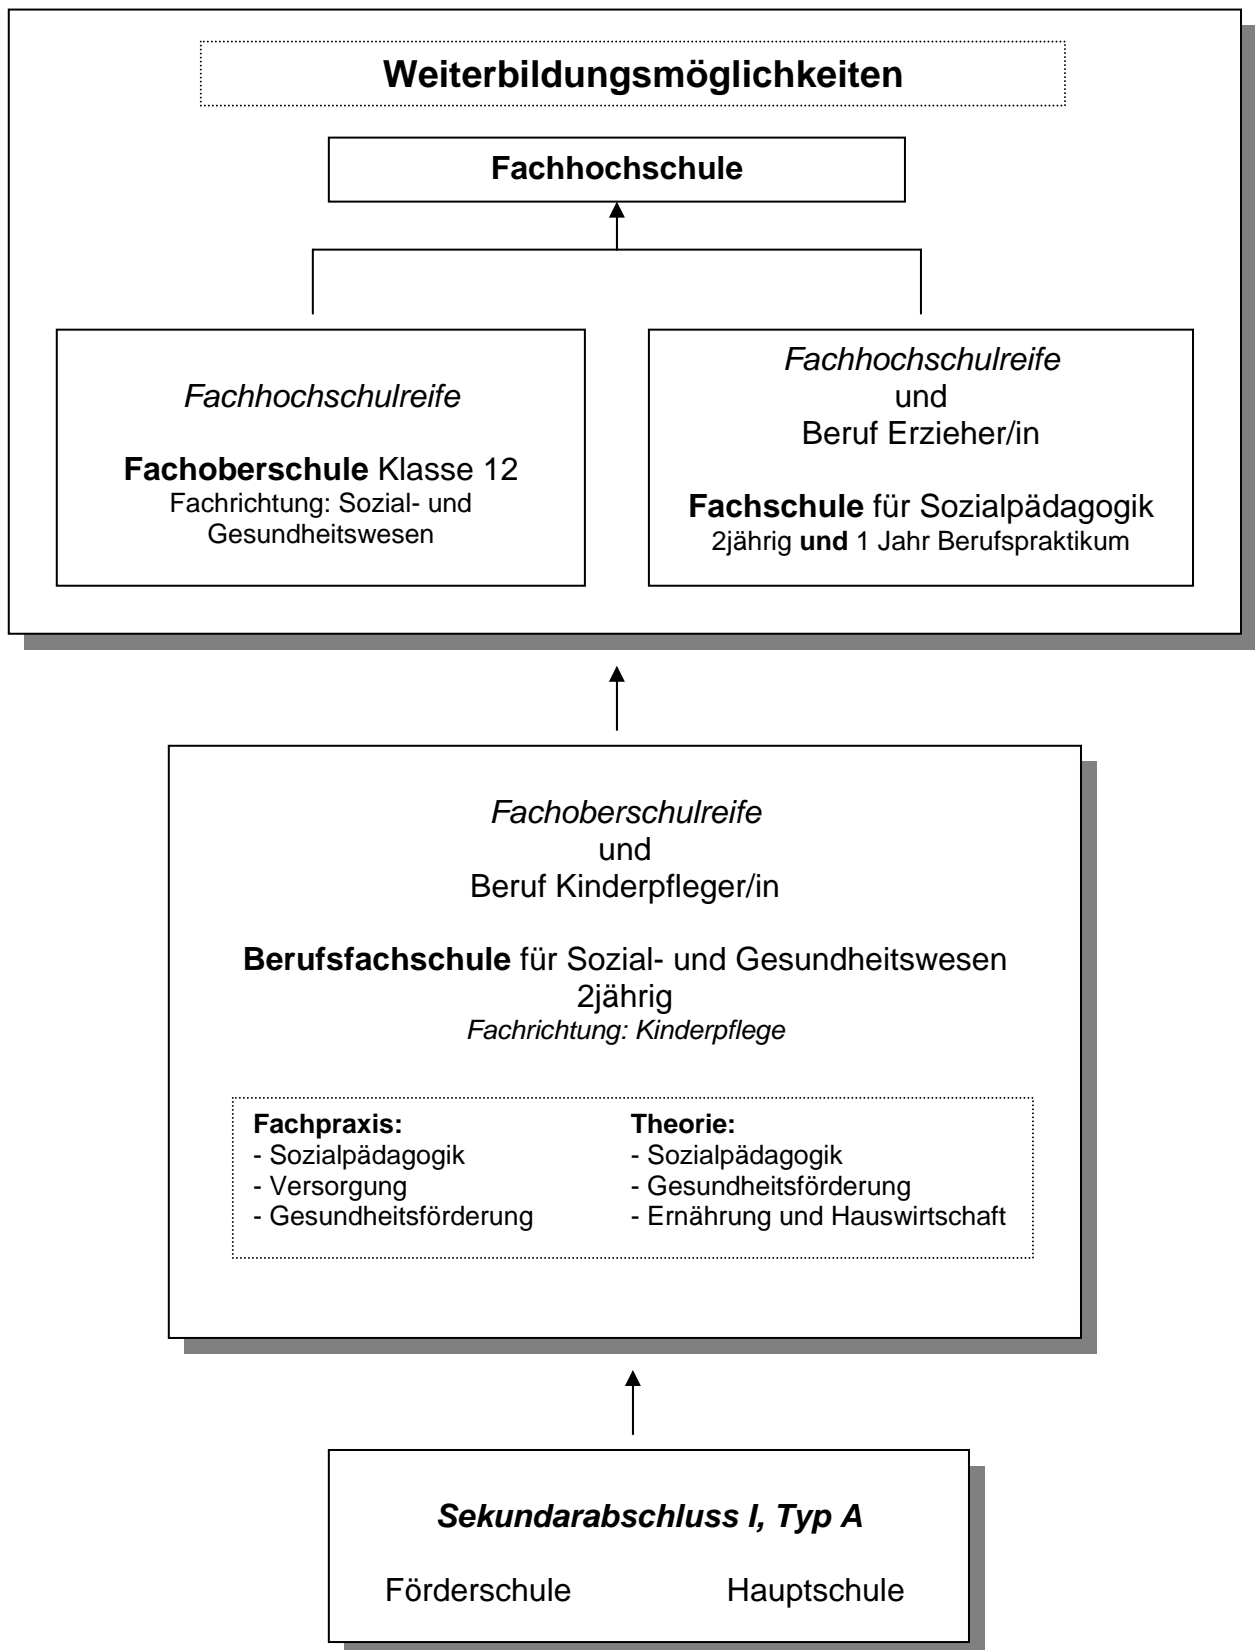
Weiterbildungsmöglichkeiten

Fachhochschule

Fachhochschulreife

Fachoberschule Klasse 12
Fachrichtung: Sozial- und Gesundheitswesen

Fachhochschulreife
und
Beruf Erzieher/in

Fachschule für Sozialpädagogik
2jährig und 1 Jahr Berufspraktikum

Fachoberschulreife
und
Beruf Kinderpfleger/in

Berufsfachschule für Sozial- und Gesundheitswesen
2jährig
Fachrichtung: Kinderpflege

Fachpraxis:
- Sozialpädagogik
- Versorgung
- Gesundheitsförderung

Theorie:
- Sozialpädagogik
- Gesundheitsförderung
- Ernährung und Hauswirtschaft

Sekundarabschluss I, Typ A

Förderschule

Hauptschule